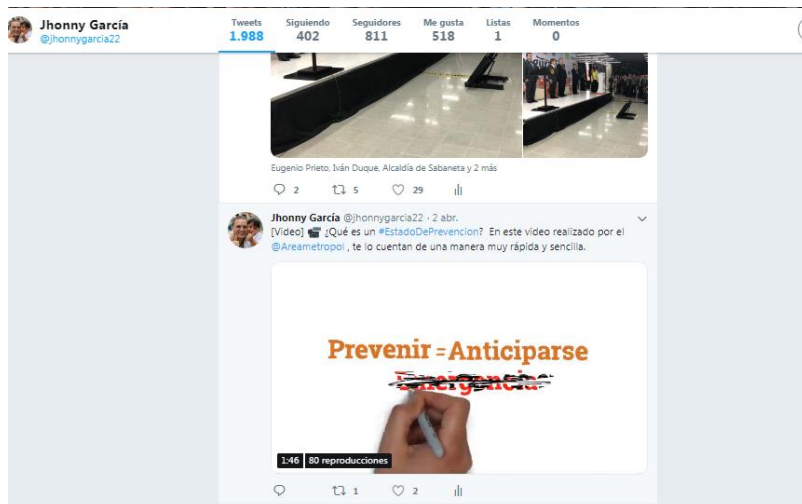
Jhonny García
@jhonnygarcia22

Tweets
1.988

Siguiendo
402

Seguidores
811

Me gusta
518

Listas
1

Momentos
0

Eugenio Prieto, Iván Duque, Alcaldía de Sabaneta y 2 más

2 5 29

Jhonny García @jhonnygarcia22 · 2 abr.
[Video] 📹 ¿Qué es un #EstadoDePrevencion? En este video realizado por el @Areametropol , te lo cuentan de una manera muy rápida y sencilla.

Prevenir = Anticiparse

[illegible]

1:46 80 reproducciones

1 2